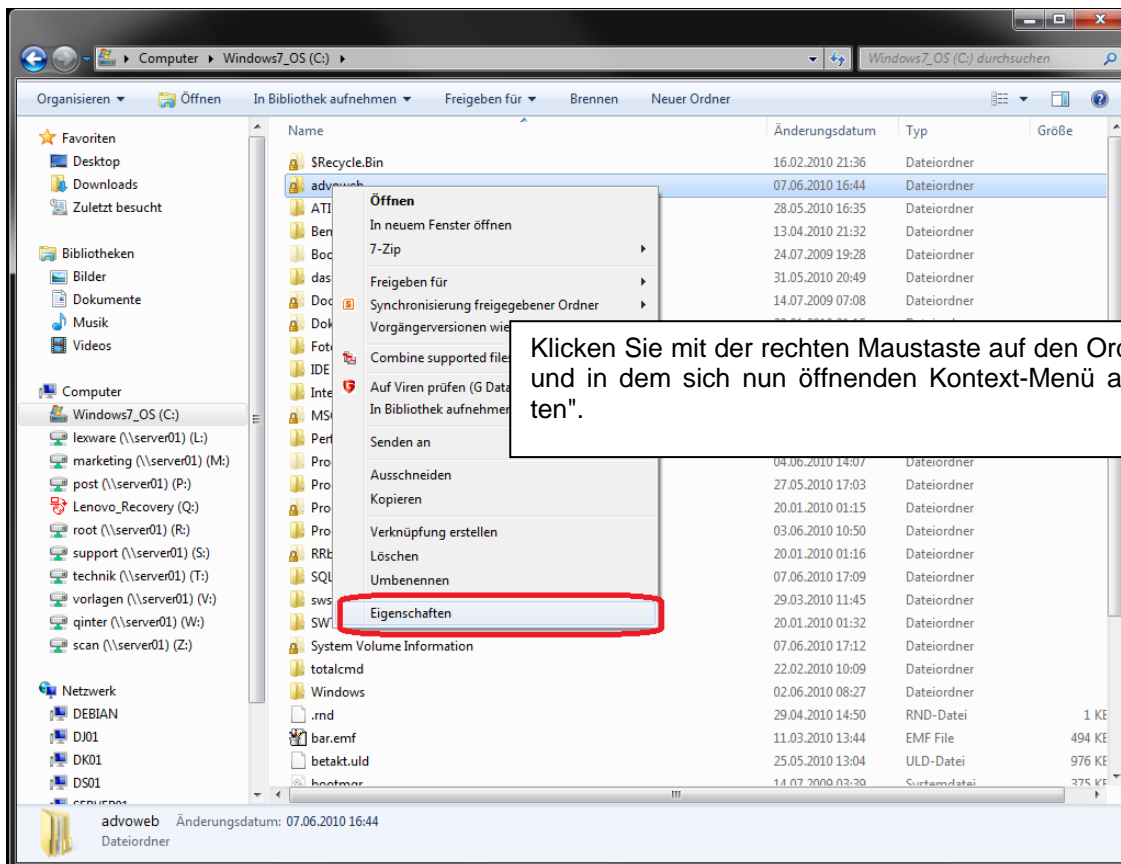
Computer ▸ Windows7_OS (C:) ▸

Windows7_OS (C:) durchsuchen

Organisieren ▾ Öffnen In Bibliothek aufnehmen ▾ Freigeben für ▾ Brennen Neuer Ordner

Favoriten
Desktop
Downloads
Zuletzt besucht

Bibliotheken
Bilder
Dokumente
Musik
Videos

Computer
Windows7_OS (C:)
lexware (\\server01) (L:)
marketing (\\server01) (M:)
post (\\server01) (P:)
Lenovo_Recovery (Q:)
root (\\server01) (R:)
support (\\server01) (S:)
technik (\\server01) (T:)
vorlagen (\\server01) (V:)
qinter (\\server01) (W:)
scan (\\server01) (Z:)

Netzwerk
DEBIAN
DJ01
DK01
DS01
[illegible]

| Name | Änderungsdatum | Typ | Größe |
|---|---|---|---|
| $Recycle.Bin | 16.02.2010 21:36 | Dateiordner | |
| advoweb | 07.06.2010 16:44 | Dateiordner | |
| ATI | 28.05.2010 16:35 | Dateiordner | |
| Ben | 13.04.2010 21:32 | Dateiordner | |
| Boo | 24.07.2009 19:28 | Dateiordner | |
| das | 31.05.2010 20:49 | Dateiordner | |
| Doc | 14.07.2009 07:08 | Dateiordner | |
| Dok | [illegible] | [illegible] | |
| Foto | | | |
| IDE | | | |
| Inte | | | |
| MSC | | | |
| Perf | | | |
| Pro | 04.06.2010 14:07 | Dateiordner | |
| Pro | 27.05.2010 17:03 | Dateiordner | |
| Pro | 20.01.2010 01:15 | Dateiordner | |
| Pro | 03.06.2010 10:50 | Dateiordner | |
| RRb | 20.01.2010 01:16 | Dateiordner | |
| SQL | 07.06.2010 17:09 | Dateiordner | |
| sws | 29.03.2010 11:45 | Dateiordner | |
| SWT | 20.01.2010 01:32 | Dateiordner | |
| System Volume Information | 07.06.2010 17:12 | Dateiordner | |
| totalcmd | 22.02.2010 10:09 | Dateiordner | |
| Windows | 02.06.2010 08:27 | Dateiordner | |
| .rnd | 29.04.2010 14:50 | RND-Datei | 1 KB |
| bar.emf | 11.03.2010 13:44 | EMF File | 494 KB |
| betakt.uld | 25.05.2010 13:04 | ULD-Datei | 976 KB |
| bootmgr | 14.07.2009 03:39 | Systemdatei | 375 KB |

Öffnen
In neuem Fenster öffnen
7-Zip
Freigeben für
Synchronisierung freigegebener Ordner
Vorgängerversionen wie
Combine supported files
Auf Viren prüfen (G Data
In Bibliothek aufnehmen
Senden an
Ausschneiden
Kopieren
Verknüpfung erstellen
Löschen
Umbenennen
Eigenschaften

Klicken Sie mit der rechten Maustaste auf den Or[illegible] und in dem sich nun öffnenden Kontext-Menü a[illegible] ten".

advoweb Änderungsdatum: 07.06.2010 16:44
Dateiordner